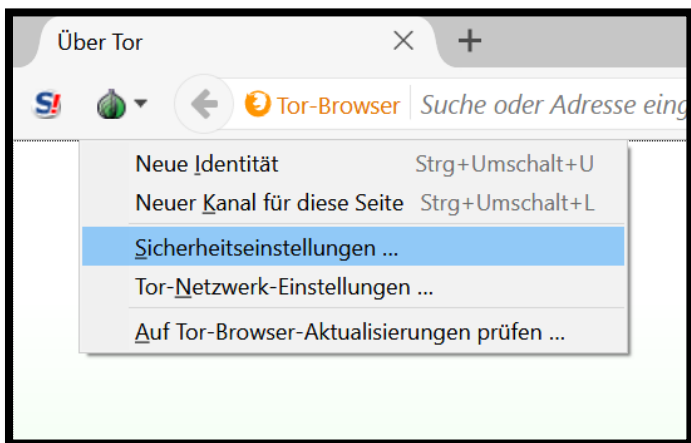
Über Tor

S!

Tor-Browser Suche oder Adresse eing

Neue Identität Strg+Umschalt+U
Neuer Kanal für diese Seite Strg+Umschalt+L
Sicherheitseinstellungen ...
Tor-Netzwerk-Einstellungen ...
Auf Tor-Browser-Aktualisierungen prüfen ...